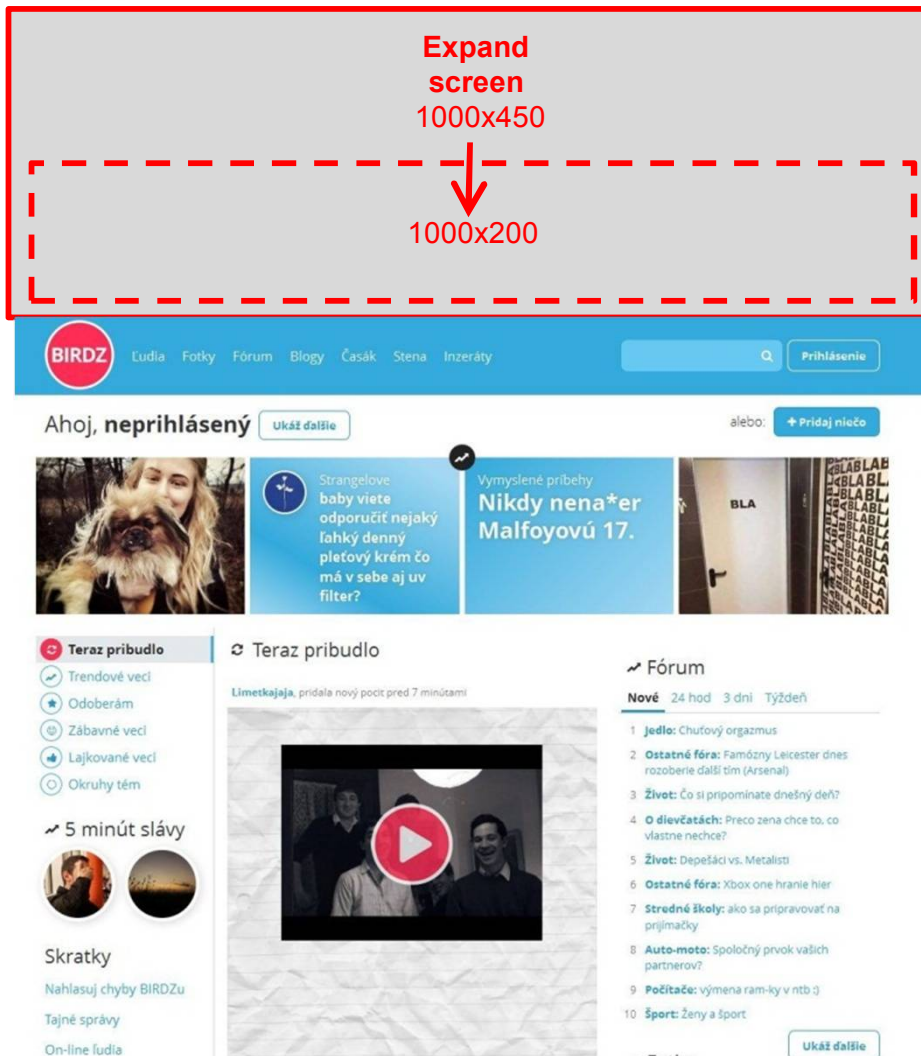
Expand screen
1000x450

1000x200

BIRDZ Ľudia Fotky Fórum Blogy Časák Stena Inzeráty Prihlásenie

Ahoj, neprihlásený Ukáž ďalšie

alebo: + Pridaj niečo

Strangelove
baby viete odporučiť nejaký ľahký denný pleťový krém čo má v sebe aj uv filter?

Vymyslené príbehy
Nikdy nena*er Malfoyovú 17.

BLA

Teraz pribudlo
Trendové veci
Odoberám
Zábavné veci
Lajkované veci
Okruhy tém

5 minút slávy

Skratky
Nahlasuj chyby BIRDZu
Tajné správy
On-line ľudia

Teraz pribudlo

Limetkajaja, pridala nový pocit pred 7 minútami

Fórum
Nové 24 hod 3 dni Týždeň
1 Jedlo: Chuťový orgazmus
2 Ostatné fóra: Famózny Leicester dnes rozoberie další tím (Arsenal)
3 Život: Čo si pripomínate dnešný deň?
4 O dievčatách: Preco zena chce to, co vlastne nechce?
5 Život: Depešáci vs. Metalisti
6 Ostatné fóra: Xbox one hranie hier
7 Stredné školy: ako sa pripravovať na prijímačky
8 Auto-moto: Spoločný prvok vašich partnerov?
9 Počítače: výmena ram-ky v ntb :)
10 Šport: Ženy a šport
Ukáž ďalšie